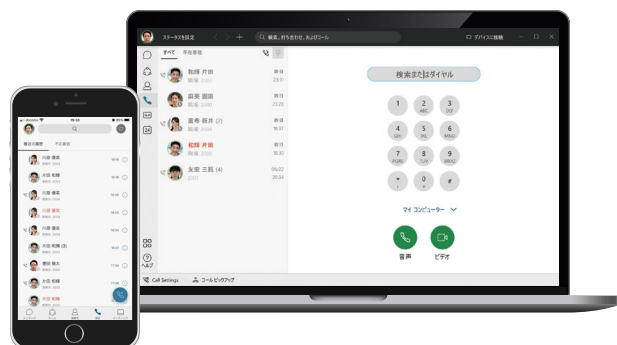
ステータスを設定
検索、打ち合わせ、およびコール
デバイスに接続
すべて
不在着信
和輝 井田
職場 2000
昨日
23:31
麻美 園田
職場 2000
昨日
23:25
直希 長井 (2)
職場 2004
昨日
16:37
和輝 井田
職場 2000
昨日
友里 三浦 (4)
職場 2005
06/22
20:34
検索またはダイヤル
1
2
ABC
3
DEF
4
GHI
5
JKL
6
MNO
7
PQRS
8
TUV
9
WXYZ
*
0
+
#
マイ コンピューター
音声
ビデオ
ヘルプ
Call Settings
コール ピックアップ
最近の履歴
不在着信
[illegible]